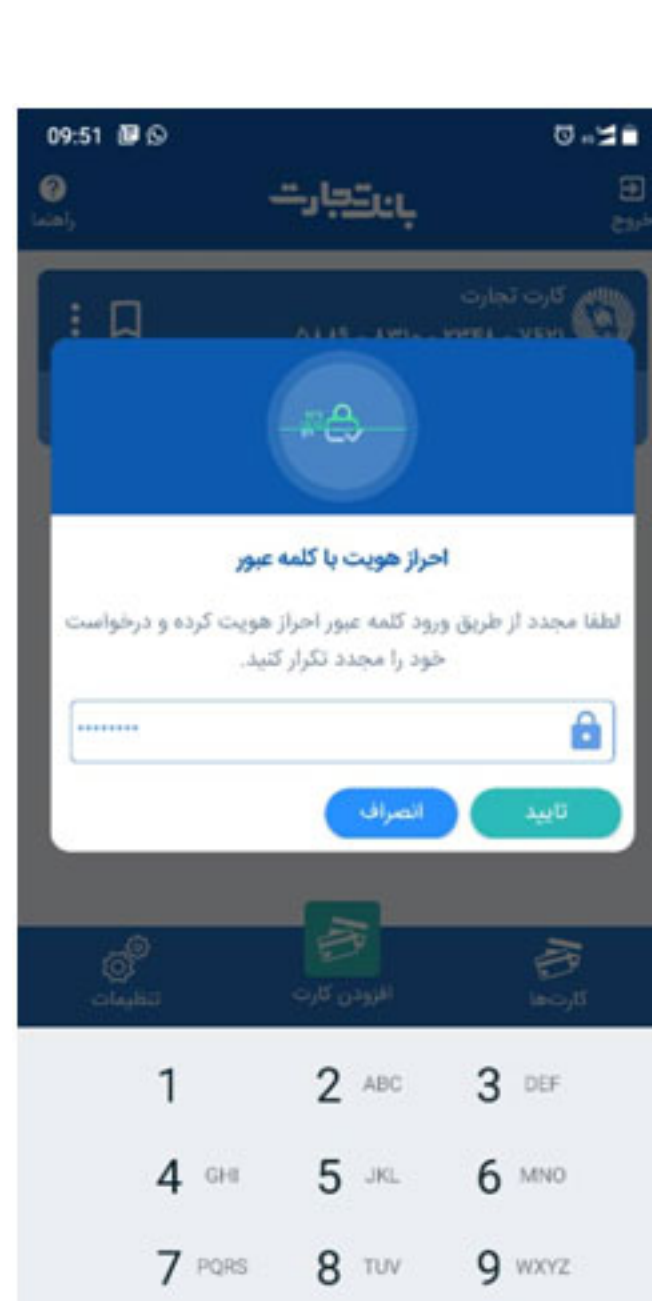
09:51

راهنما
بانک تجارت
خروج

کارت تجارت
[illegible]

احراز هویت با کلمه عبور

لطفا مجدد از طریق ورود کلمه عبور احراز هویت کرده و درخواست خود را مجدد تکرار کنید.

••••••••

تایید
انصراف

تنظیمات
افزودن کارت
کارت‌ها

1
2 ABC
3 DEF
4 GHI
5 JKL
6 MNO
7 PQRS
8 TUV
9 WXYZ